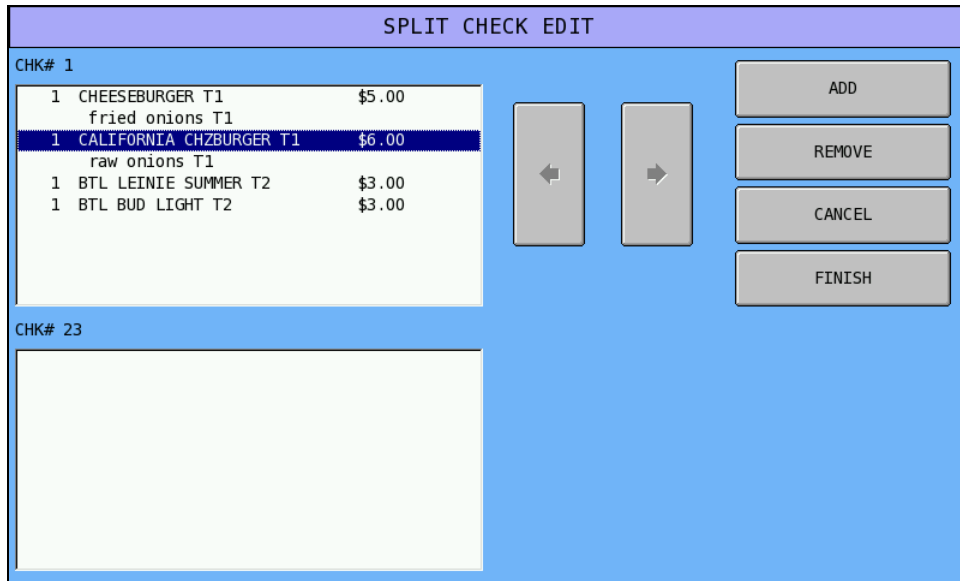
SPLIT CHECK EDIT

CHK# 1

1 CHEESEBURGER T1 $5.00
fried onions T1
1 CALIFORNIA CHZBURGER T1 $6.00
raw onions T1
1 BTL LEINIE SUMMER T2 $3.00
1 BTL BUD LIGHT T2 $3.00

ADD

REMOVE

CANCEL

FINISH

CHK# 23